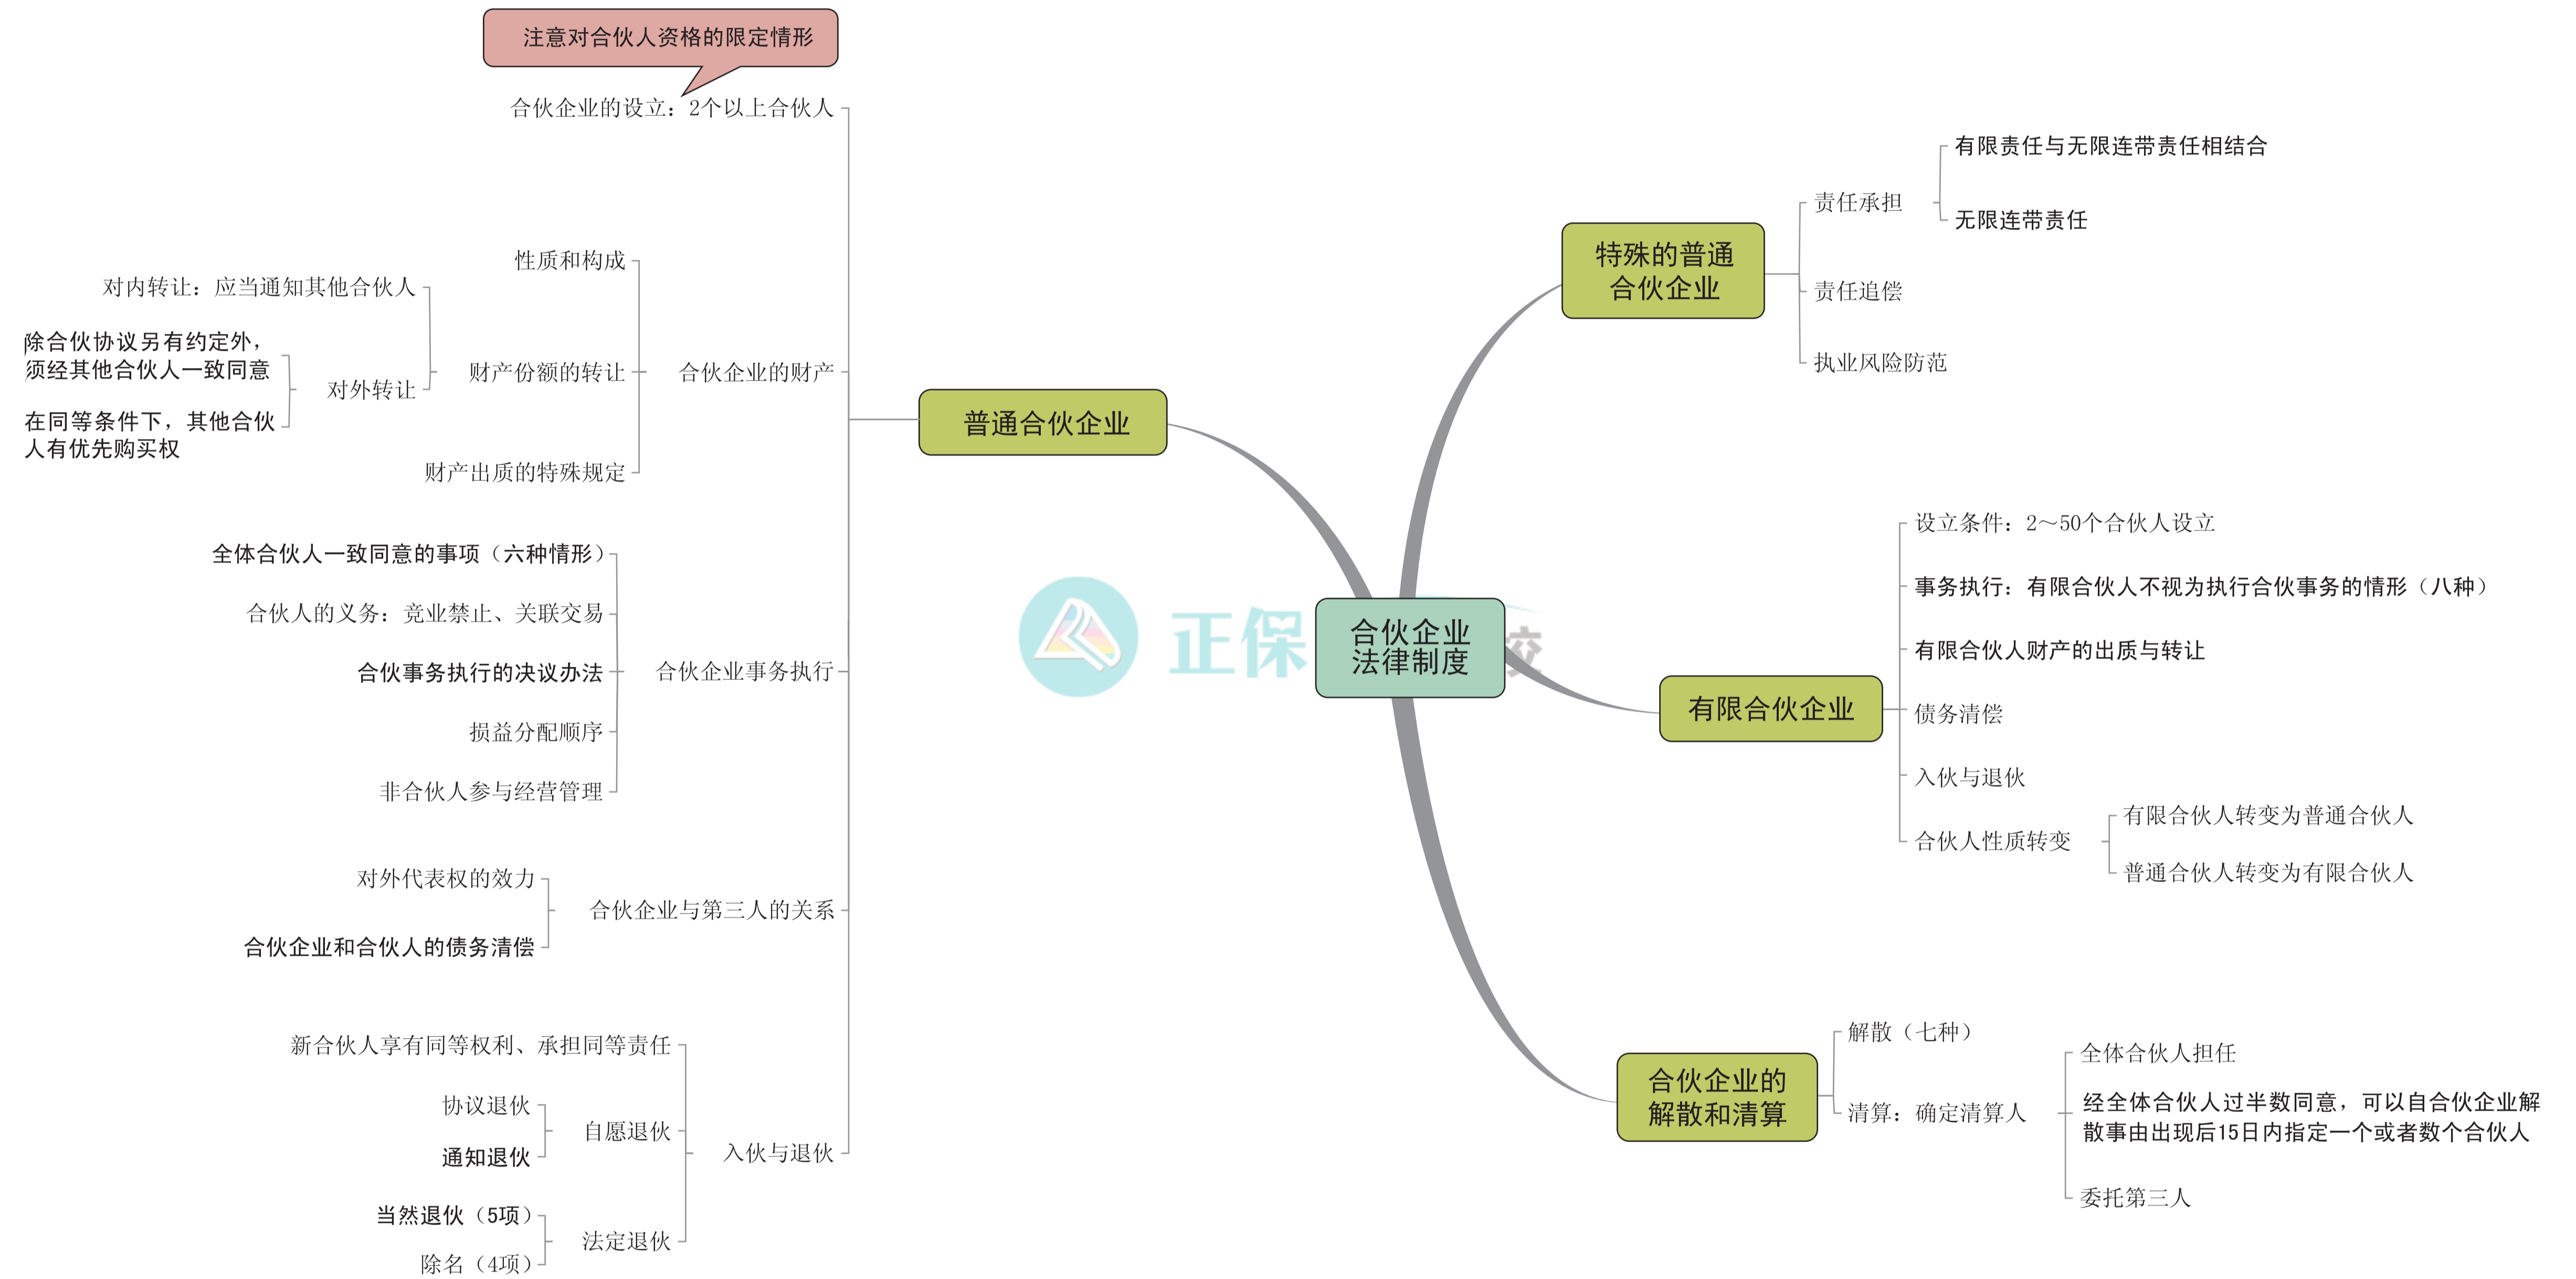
合伙企业法律制度

普通合伙企业

注意对合伙人资格的限定情形

合伙企业的设立：2个以上合伙人

合伙企业的财产

性质和构成

财产份额的转让

对内转让：应当通知其他合伙人

对外转让

除合伙协议另有约定外，须经其他合伙人一致同意

在同等条件下，其他合伙人有优先购买权

财产出质的特殊规定

合伙企业事务执行

全体合伙人一致同意的事项（六种情形）

合伙人的义务：竞业禁止、关联交易

合伙事务执行的决议办法

损益分配顺序

非合伙人参与经营管理

合伙企业与第三人的关系

对外代表权的效力

合伙企业和合伙人的债务清偿

入伙与退伙

新合伙人享有同等权利、承担同等责任

自愿退伙

协议退伙

通知退伙

法定退伙

当然退伙（5项）

除名（4项）

特殊的普通合伙企业

责任承担

有限责任与无限连带责任相结合

无限连带责任

责任追偿

执业风险防范

有限合伙企业

设立条件：2～50个合伙人设立

事务执行：有限合伙人不视为执行合伙事务的情形（八种）

有限合伙人财产的出质与转让

债务清偿

入伙与退伙

合伙人性质转变

有限合伙人转变为普通合伙人

普通合伙人转变为有限合伙人

合伙企业的解散和清算

解散（七种）

清算：确定清算人

全体合伙人担任

经全体合伙人过半数同意，可以自合伙企业解散事由出现后15日内指定一个或者数个合伙人

委托第三人

正保